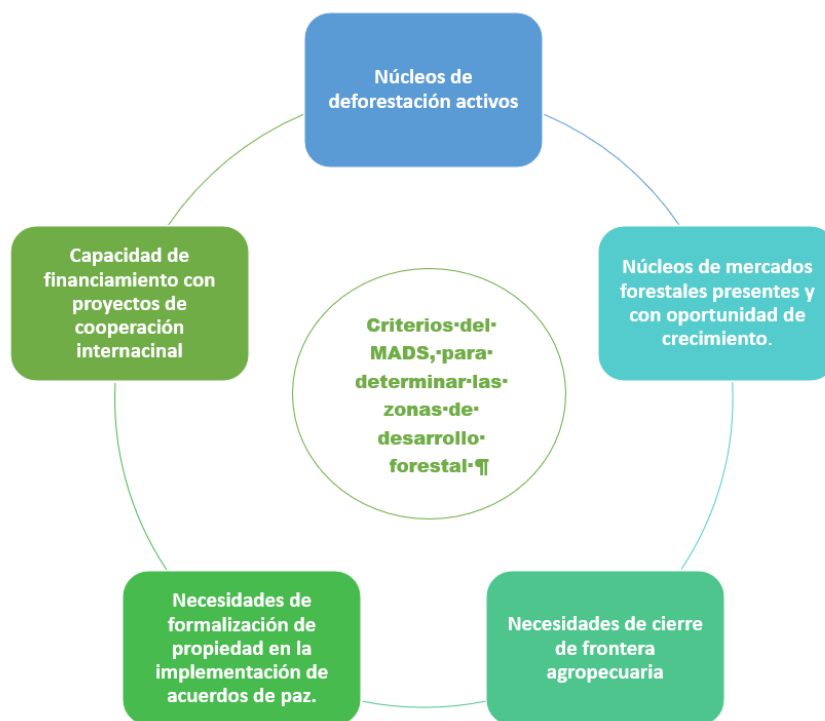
Núcleos de deforestación activos

Núcleos de mercados forestales presentes y con oportunidad de crecimiento.

Criterios·del· MADS,·para· determinar·las· zonas·de· desarrollo· forestal·¶

Capacidad de financiamiento con proyectos de cooperación internacinal

Necesidades de formalización de propiedad en la implementación de acuerdos de paz.

Necesidades de cierre de frontera agropecuaria